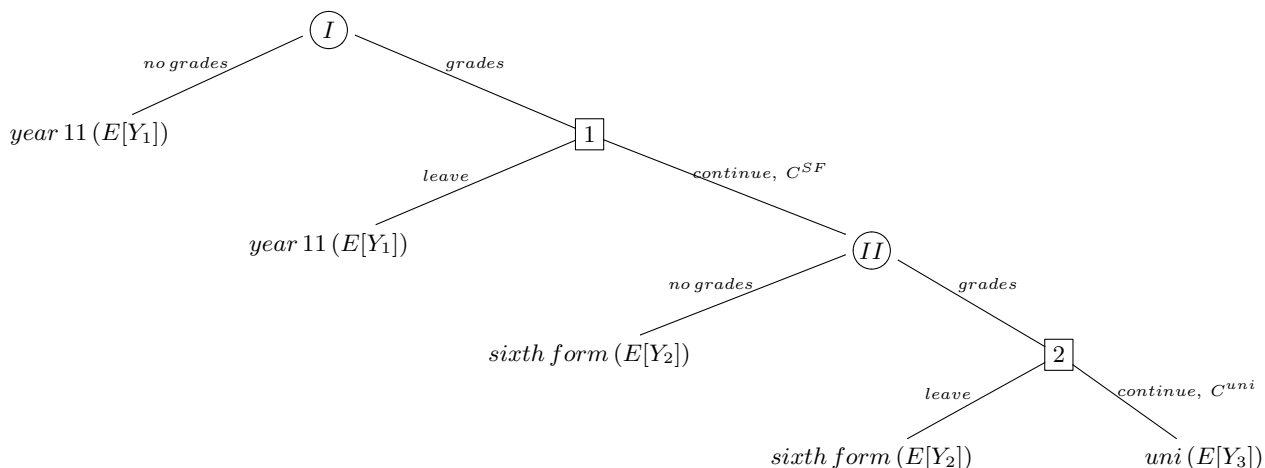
$I$

$no\,grades$

$grades$

$year\,11\,(E[Y_1])$

$1$

$leave$

$continue,\ C^{SF}$

$year\,11\,(E[Y_1])$

$II$

$no\,grades$

$grades$

$sixth\,form\,(E[Y_2])$

$2$

$leave$

$continue,\ C^{uni}$

$sixth\,form\,(E[Y_2])$

$uni\,(E[Y_3])$